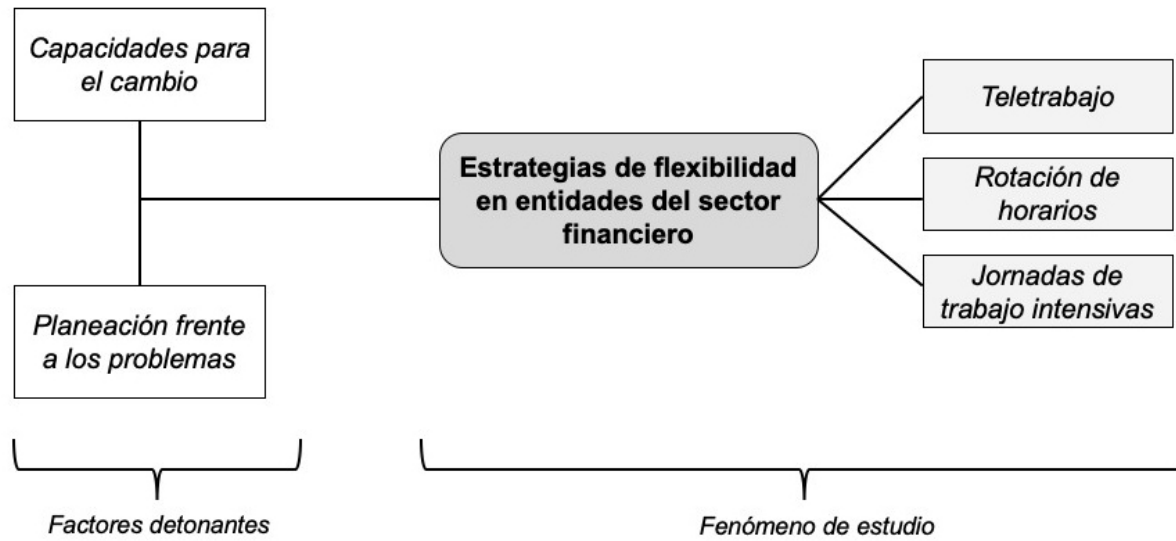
Capacidades para el cambio

Planeación frente a los problemas

Estrategias de flexibilidad en entidades del sector financiero

Teletrabajo

Rotación de horarios

Jornadas de trabajo intensivas

Factores detonantes

Fenómeno de estudio